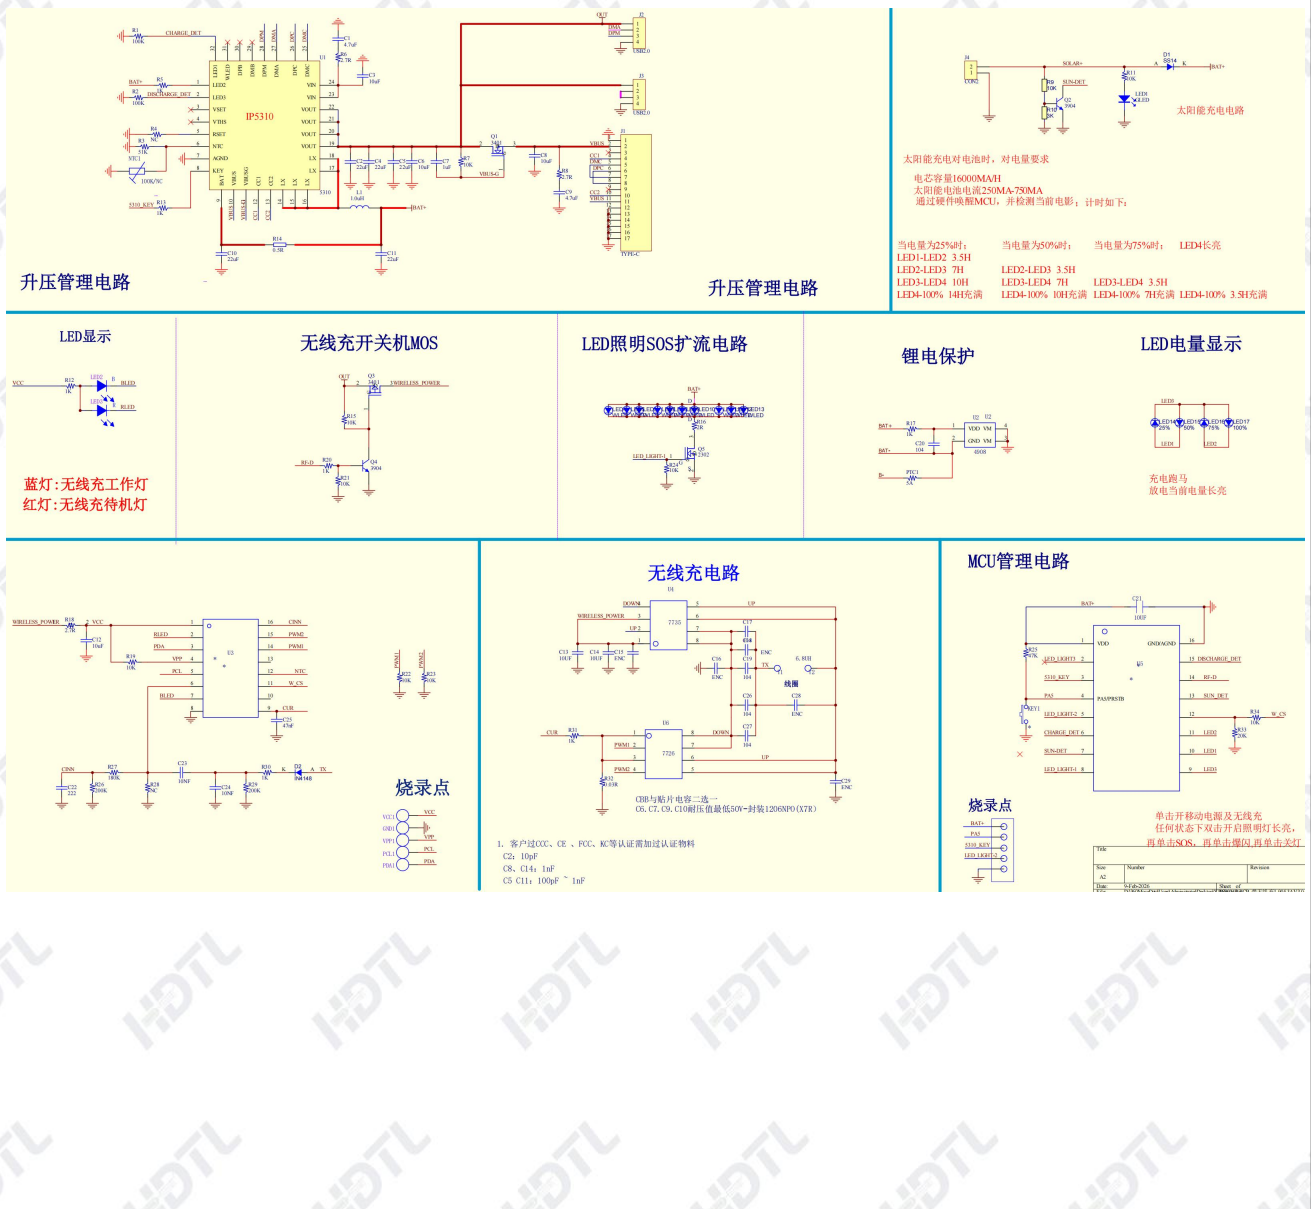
IP5310

升压管理电路

升压管理电路

太阳能充电电路

太阳能充电对电池时，对电量要求

电芯容量16000MA/H
太阳能电池电流250MA-750MA
通过硬件唤醒MCU，并检测当前电影；计时如下：

当电量为25%时： 当电量为50%时： 当电量为75%时： LED4长亮
LED1-LED2 3.5H
LED2-LED3 7H LED2-LED3 3.5H
LED3-LED4 10H LED3-LED4 7H LED3-LED4 3.5H
LED4-100% 14H充满 LED4-100% 10H充满 LED4-100% 7H充满 LED4-100% 3.5H充满

LED显示

蓝灯:无线充工作灯
红灯:无线充待机灯

无线充开关机MOS

LED照明SOS扩流电路

锂电保护

LED电量显示

充电跑马
放电当前电量长亮

无线充电路

CBB与贴片电容二选一
C6.C7.C9.C10耐压值最低50V-封装1206NPO(X7R)

1. 客户过CCC、CE 、FCC、KC等认证需加过认证物料
C2：10pF
C8、C14：1nF
C5 C11：100pF ~ 1nF

烧录点

MCU管理电路

烧录点

单击开移动电源及无线充
任何状态下双击开启照明灯长亮，
再单击SOS，再单击爆闪,再单击关灯